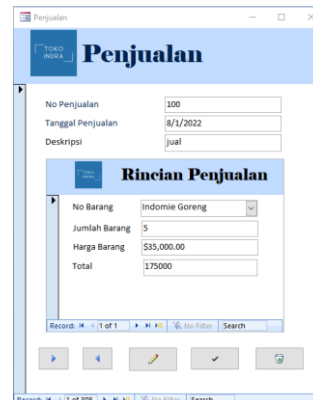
Penjualan

TOKO INDRA

Penjualan

No Penjualan 100

Tanggal Penjualan 8/1/2022

Deskripsi jual

TOKO INDRA

Rincian Penjualan

No Barang Indomie Goreng

Jumlah Barang 5

Harga Barang $35,000.00

Total 175000

Record: 1 of 1 No Filter Search

Record: 1 of 208 No Filter Search